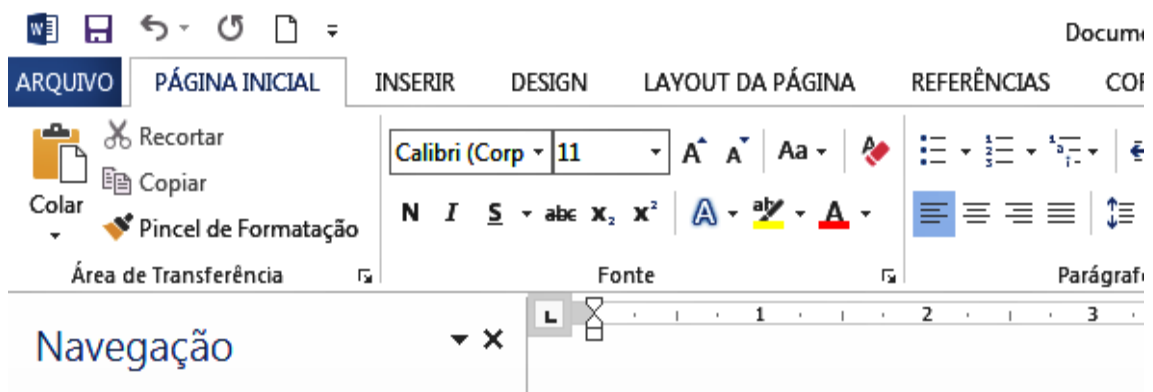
Docume

ARQUIVO PÁGINA INICIAL INSERIR DESIGN LAYOUT DA PÁGINA REFERÊNCIAS COR

Recortar
Copiar
Colar
Pincel de Formatação
Área de Transferência

Calibri (Corp 11
Aa
N I S abc $x_2$ $x^2$
Fonte

Parágraf

1 2 3

Navegação